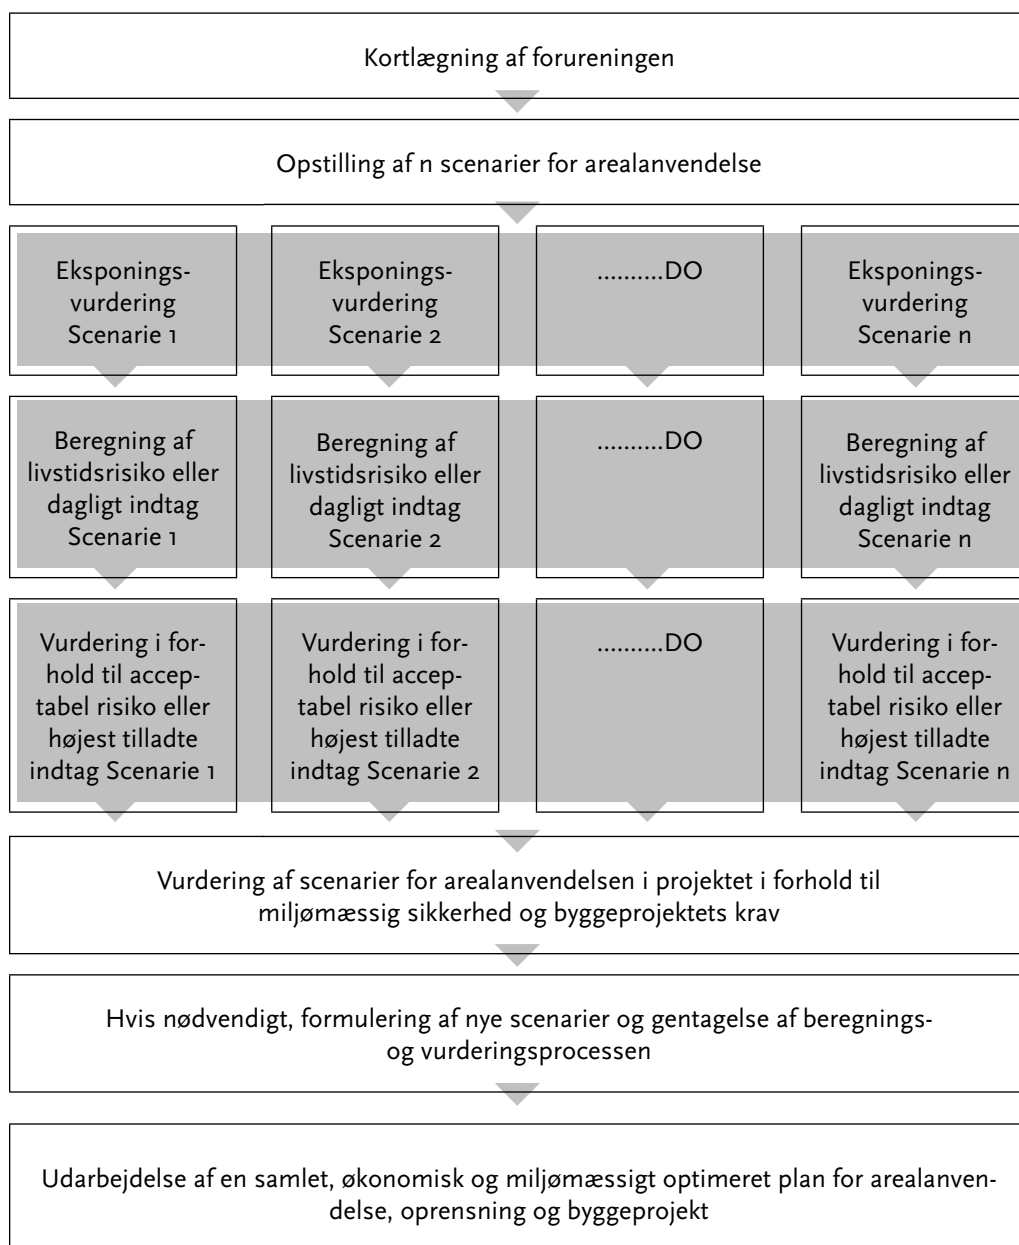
Kortlægning af forureningen

Opstilling af n scenarier for arealanvendelse

Eksponingsvurdering Scenarie 1

Eksponingsvurdering Scenarie 2

..........DO

Eksponingsvurdering Scenarie n

Beregning af livstidsrisiko eller dagligt indtag Scenarie 1

Beregning af livstidsrisiko eller dagligt indtag Scenarie 2

..........DO

Beregning af livstidsrisiko eller dagligt indtag Scenarie n

Vurdering i forhold til acceptabel risiko eller højest tilladte indtag Scenarie 1

Vurdering i forhold til acceptabel risiko eller højest tilladte indtag Scenarie 2

..........DO

Vurdering i forhold til acceptabel risiko eller højest tilladte indtag Scenarie n

Vurdering af scenarier for arealanvendelsen i projektet i forhold til miljømæssig sikkerhed og byggeprojektets krav

Hvis nødvendigt, formulering af nye scenarier og gentagelse af beregnings- og vurderingsprocessen

Udarbejdelse af en samlet, økonomisk og miljømæssigt optimeret plan for arealanvendelse, oprensning og byggeprojekt